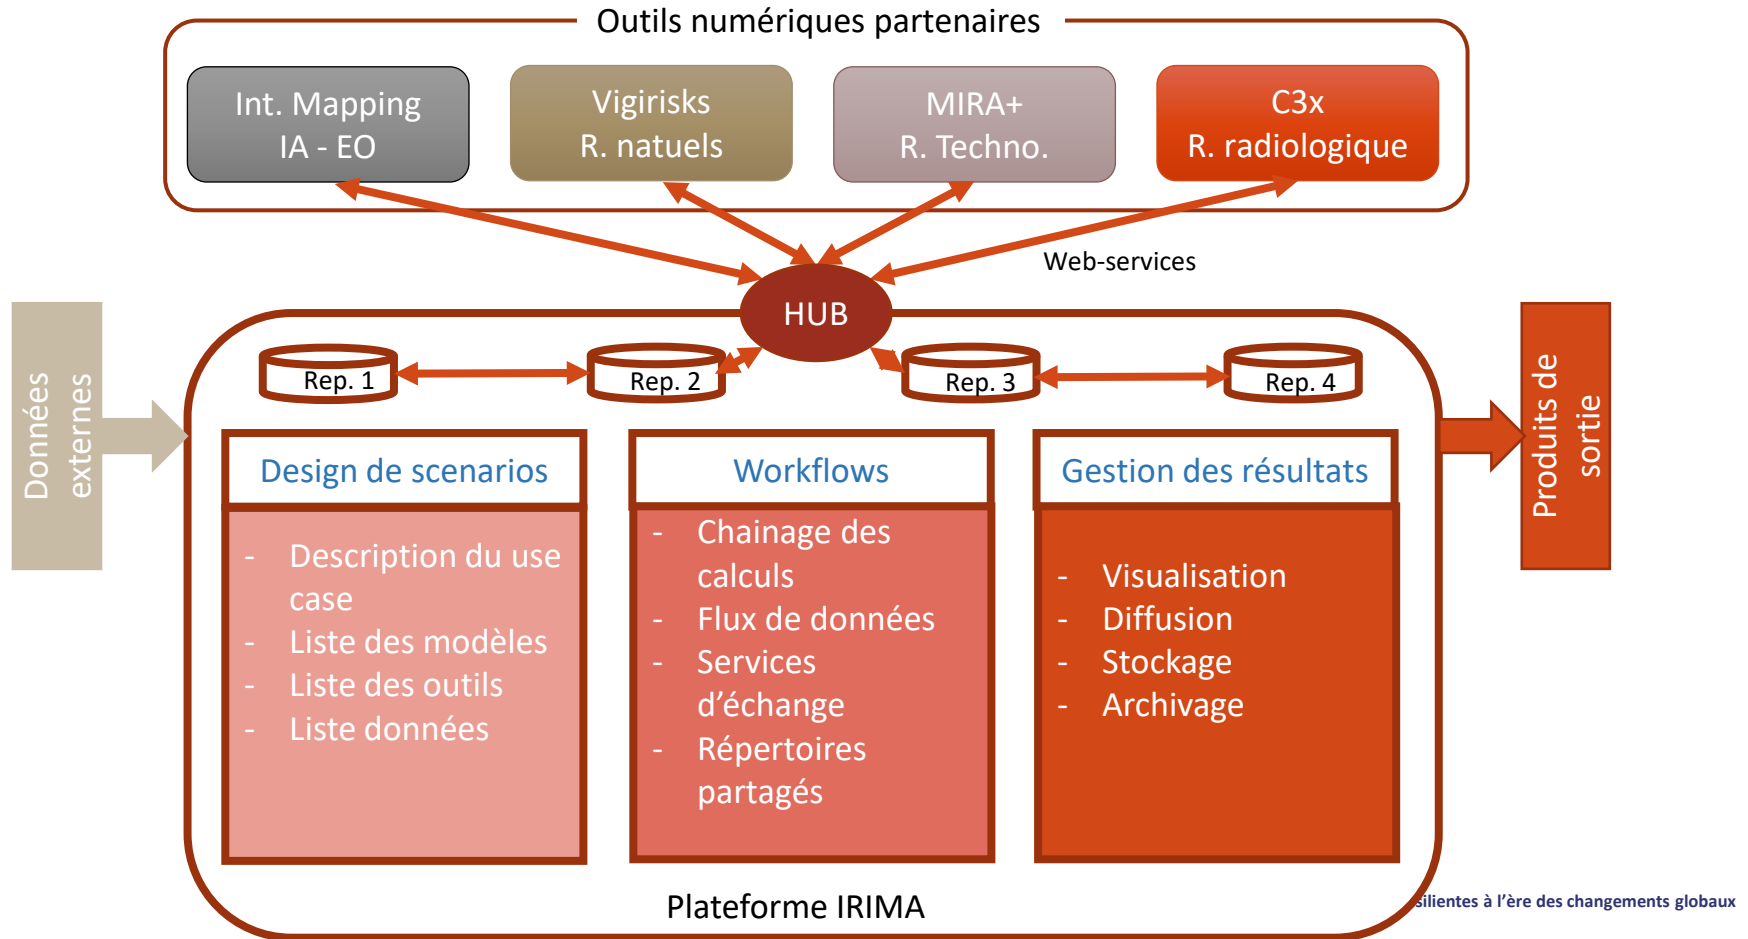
Outils numériques partenaires

Int. Mapping
IA - EO

Vigirisks
R. naturels

MIRA+
R. Techno.

C3x
R. radiologique

Web-services

HUB

Données externes

Rep. 1

Rep. 2

Rep. 3

Rep. 4

Produits de sortie

Design de scenarios

- Description du use case
- Liste des modèles
- Liste des outils
- Liste données

Workflows

- Chainage des calculs
- Flux de données
- Services d'échange
- Répertoires partagés

Gestion des résultats

- Visualisation
- Diffusion
- Stockage
- Archivage

Plateforme IRIMA

silientes à l'ère des changements globaux